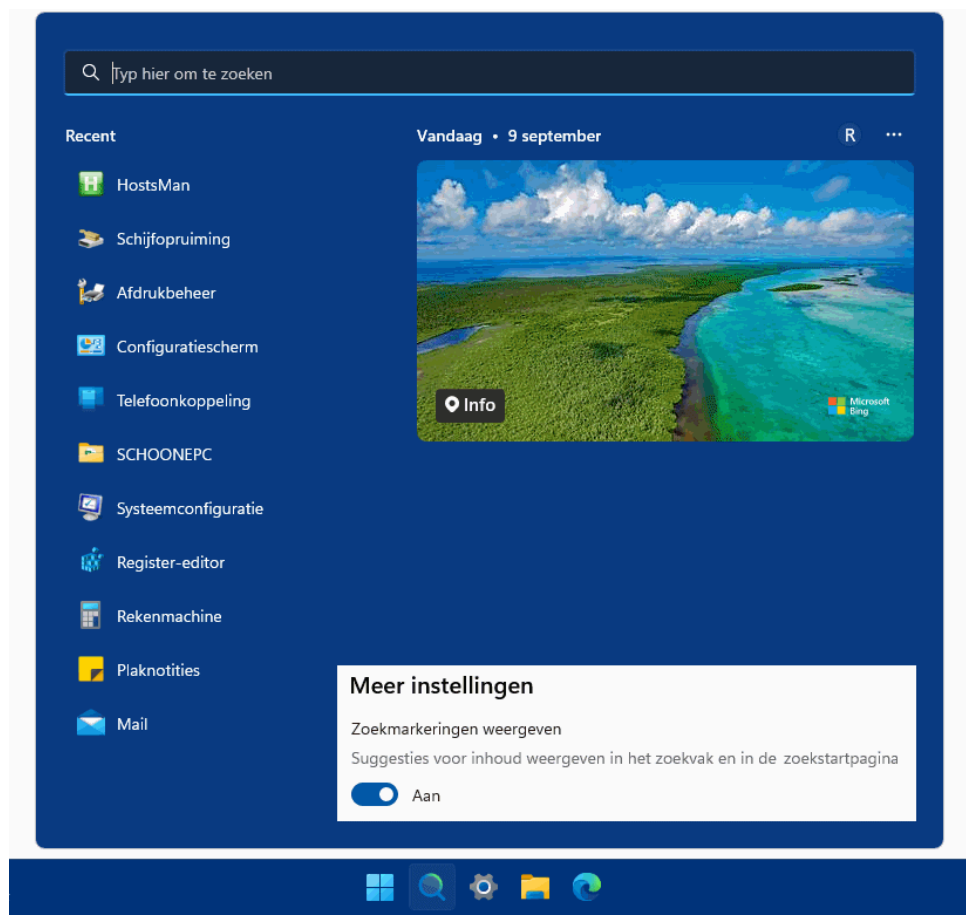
Typ hier om te zoeken

Recent

HostsMan

Schijfopruiming

Afdrukbeheer

Configuratiescherm

Telefoonkoppeling

SCHOONEPC

Systeemconfiguratie

Register-editor

Rekenmachine

Plaknotities

Mail

Vandaag • 9 september

R

...

Info

Microsoft Bing

Meer instellingen

Zoekmarkeringen weergeven

Suggesties voor inhoud weergeven in het zoekvak en in de zoekstartpagina

Aan